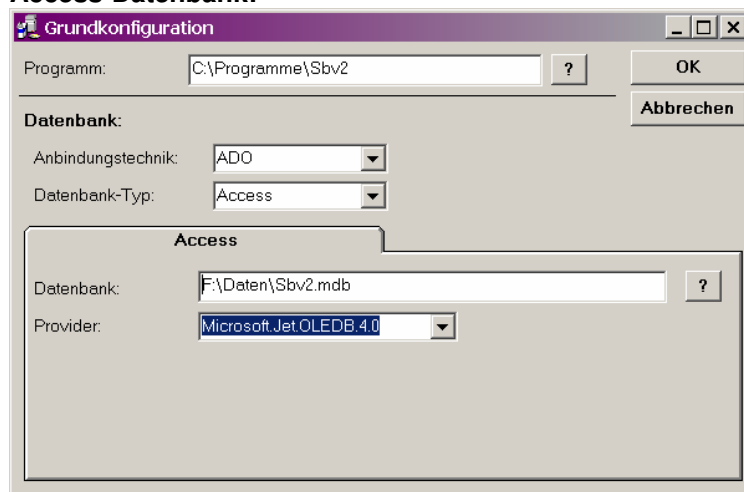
Access-Datenbank:

Grundkonfiguration

Programm: C:\Programme\Sbv2 ?

OK

Abbrechen

Datenbank:

Anbindungstechnik: ADO

Datenbank-Typ: Access

Access

Datenbank: F:\Daten\Sbv2.mdb ?

Provider: Microsoft.Jet.OLEDB.4.0